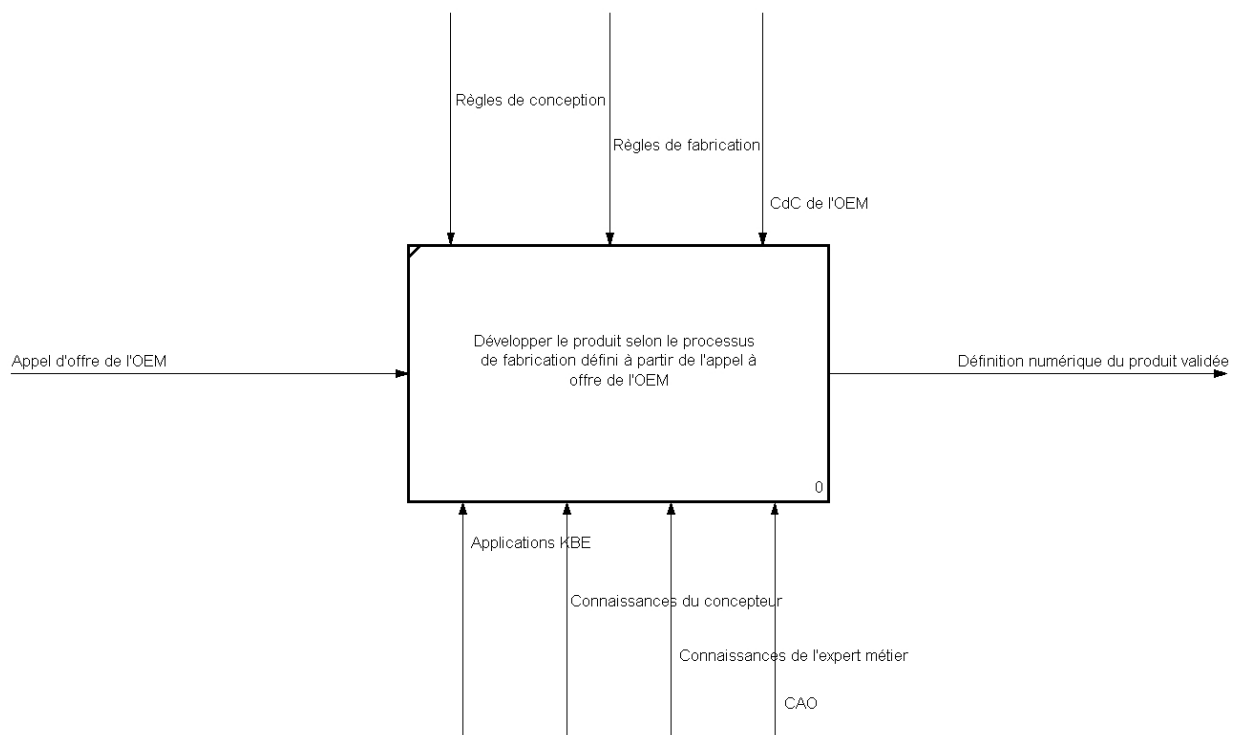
Règles de conception

Règles de fabrication

CdC de l'OEM

Appel d'offre de l'OEM

Développer le produit selon le processus de fabrication défini à partir de l'appel à offre de l'OEM

0

Définition numérique du produit validée

Applications KBE

Connaissances du concepteur

Connaissances de l'expert métier

CAO